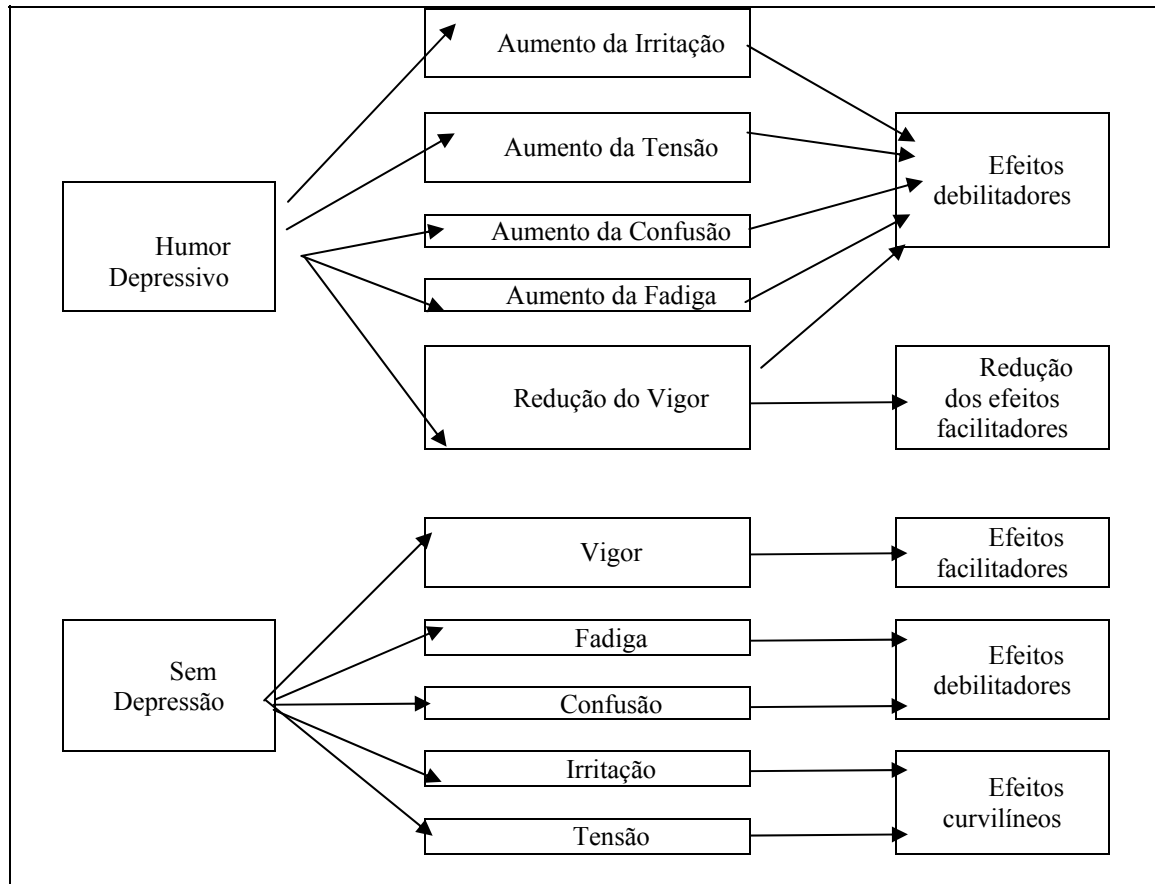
Humor Depressivo

Aumento da Irritação

Aumento da Tensão

Aumento da Confusão

Aumento da Fadiga

Redução do Vigor

Efeitos debilitadores

Redução dos efeitos facilitadores

Sem Depressão

Vigor

Fadiga

Confusão

Irritação

Tensão

Efeitos facilitadores

Efeitos debilitadores

Efeitos curvilíneos